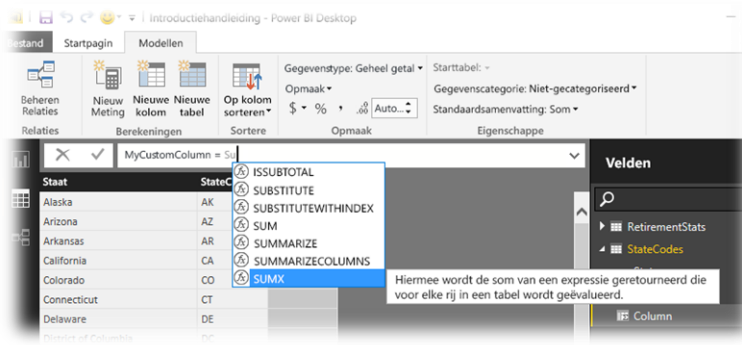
Introductiehandleiding - Power BI Desktop

Bestand Startpagina Modellen

Beheren Relaties
Relaties

Nieuw Meting Nieuwe kolom Nieuwe tabel
Berekeningen

Op kolom sorteren
Sorteren

Gegevenstype: Geheel getal
Opmaak
$ % , Auto
Opmaak

Starttabel:
Gegevenscategorie: Niet-gecategoriseerd
Standaardsamenvatting: Som
Eigenschappen

MyCustomColumn = Su

ISSUBTOTAL
SUBSTITUTE
SUBSTITUTEWITHINDEX
SUM
SUMMARIZE
SUMMARIZECOLUMNS
SUMX

Hiermee wordt de som van een expressie geretourneerd die voor elke rij in een tabel wordt geëvalueerd.

| Staat | StateC |
|---|---|
| Alaska | AK |
| Arizona | AZ |
| Arkansas | AR |
| California | CA |
| Colorado | CO |
| Connecticut | CT |
| Delaware | DE |
| District of Columbia | DC |

Velden

RetirementStats
StateCodes
Column